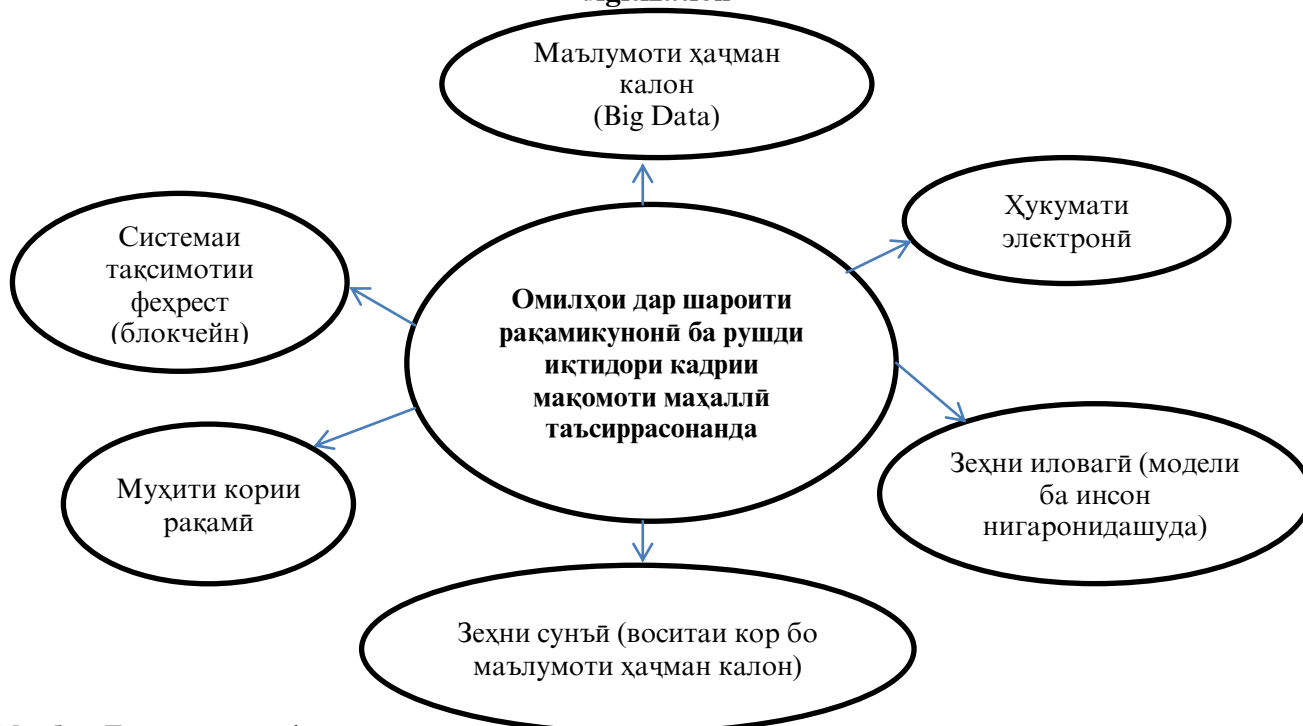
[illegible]

Маълумоти ҳаҷман калон (Big Data)

Системаи тақсимотии феҳрест (блокчейн)

Ҳукумати электронӣ

Омилҳои дар шароити рақамикунонӣ ба рушди иқтидори кадрии мақомоти маҳаллӣ таъсиррасонанда

Муҳити кории рақамӣ

Зеҳни иловагӣ (модели ба инсон нигаронидашуда)

Зеҳни сунъӣ (воситаи кор бо маълумоти ҳаҷман калон)

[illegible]